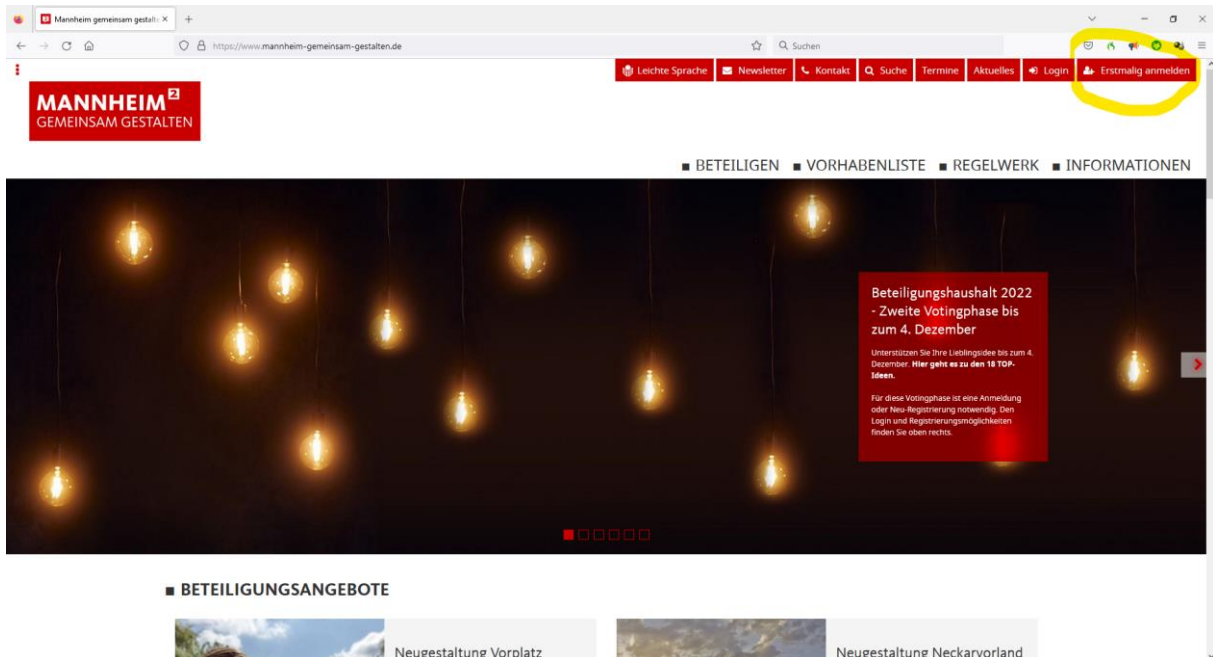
Mannheim gemeinsam gestalt ×

https://www.mannheim-gemeinsam-gestalten.de

Suchen

Leichte Sprache | Newsletter | Kontakt | Suche | Termine | Aktuelles | Login | Erstmalig anmelden

MANNHEIM²
GEMEINSAM GESTALTEN

■ BETEILIGEN ■ VORHABENLISTE ■ REGELWERK ■ INFORMATIONEN

Beteiligungshaushalt 2022 - Zweite Votingphase bis zum 4. Dezember

Unterstützen Sie Ihre Lieblingsidee bis zum 4. Dezember. **Hier geht es zu den 18 TOP-Ideen.**

Für diese Votingphase ist eine Anmeldung oder Neu-Registrierung notwendig. Den Login und Registrierungsmöglichkeiten finden Sie oben rechts.

■ BETEILIGUNGSANGEBOTE

Neugestaltung Vorplatz

Neugestaltung Neckarvorland